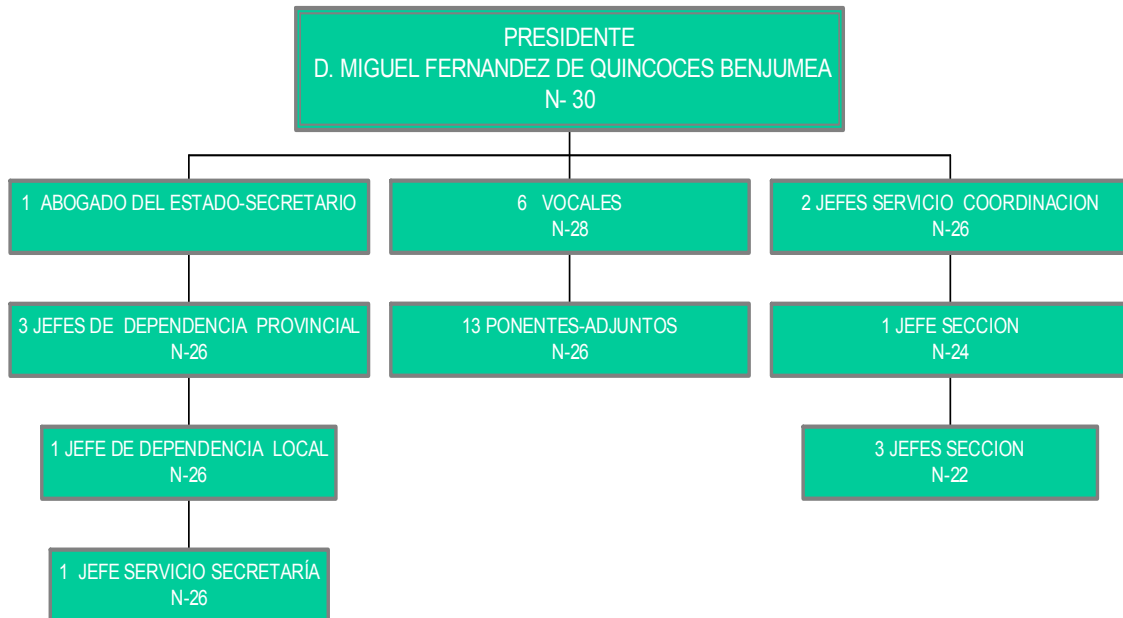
PRESIDENTE
D. MIGUEL FERNANDEZ DE QUINCOCES BENJUMEA
N- 30

1 ABOGADO DEL ESTADO-SECRETARIO

3 JEFES DE DEPENDENCIA PROVINCIAL
N-26

1 JEFE DE DEPENDENCIA LOCAL
N-26

1 JEFE SERVICIO SECRETARÍA
N-26

6 VOCALES
N-28

13 PONENTES-ADJUNTOS
N-26

2 JEFES SERVICIO COORDINACION
N-26

1 JEFE SECCION
N-24

3 JEFES SECCION
N-22